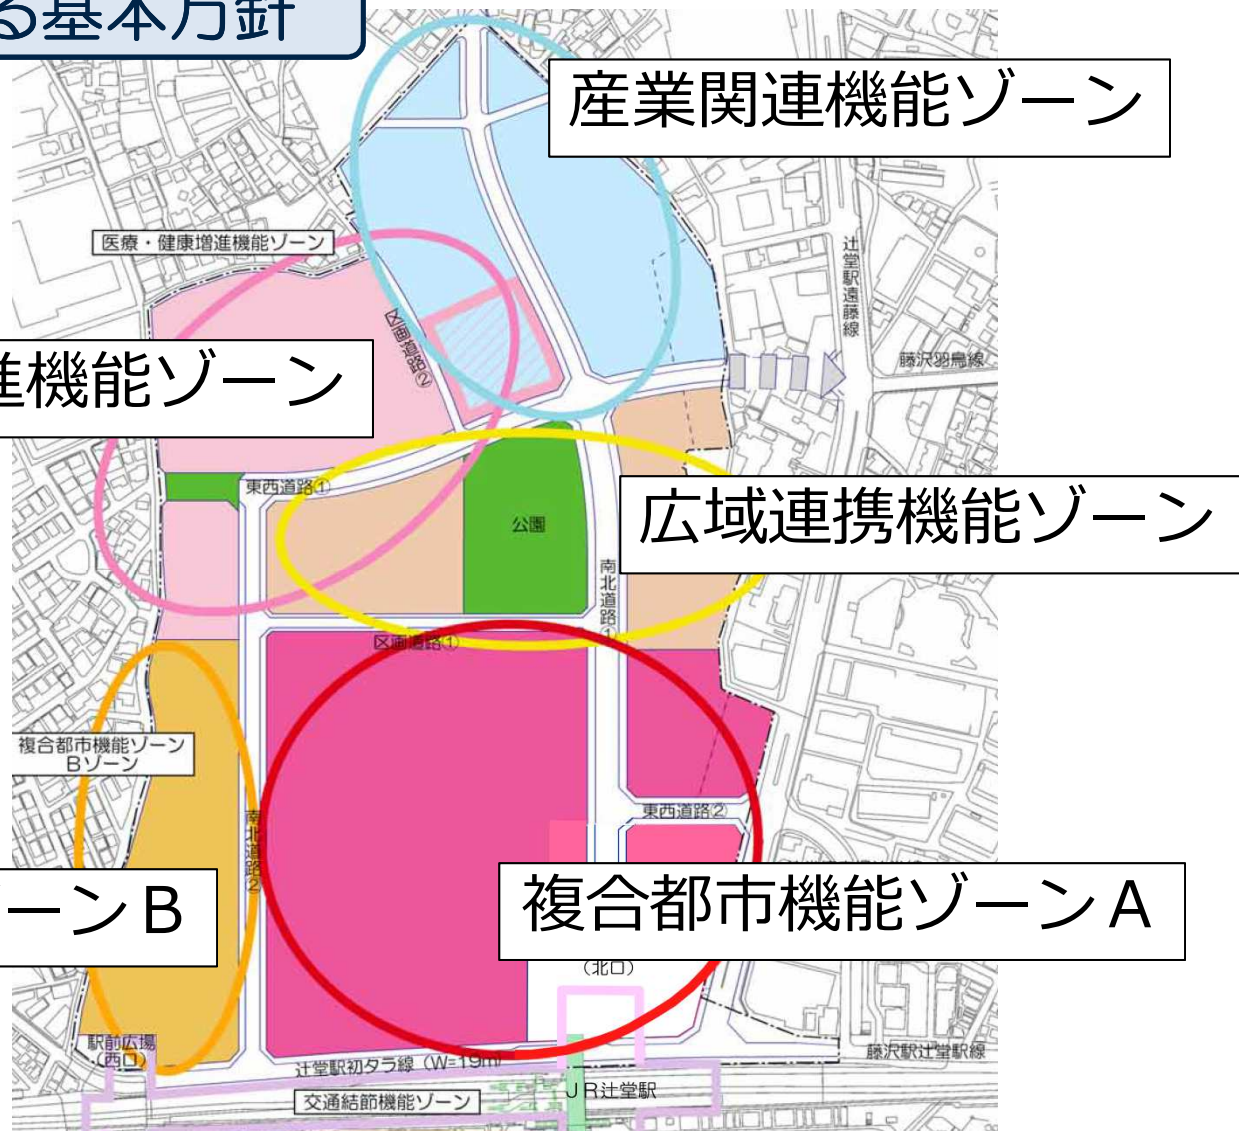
る基本方針

産業関連機能ゾーン

医療・健康増進機能ゾーン

辻堂駅遠藤線

区画道路②

進機能ゾーン

藤沢798号線

東西道路①

公園

広域連携機能ゾーン

南北道路①

区画道路①

複合都市機能ゾーン Bゾーン

東西道路②

南北道路②

ーンB

複合都市機能ゾーンA

(北口)

駅前広場 (西口)

藤沢駅辻堂駅線

辻堂駅初タラ線 (W=19m)

JR辻堂駅

交通結節機能ゾーン